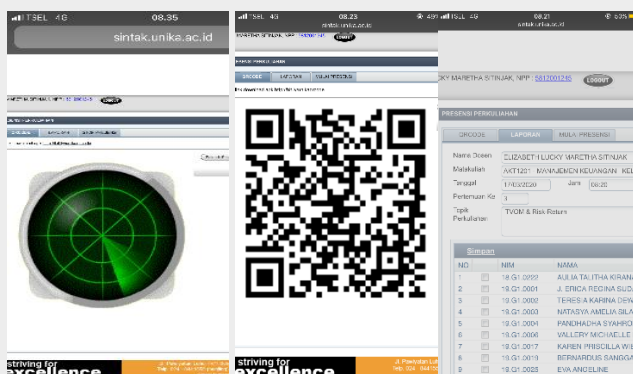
TSEL 4G 08.35

sintak.unika.ac.id

striving for excellence

TSEL 4G 08.23

sintak.unika.ac.id

LOGOUT

QRCODE LAPORAN MULAI PRESENSI

striving for excellence

TSEL 4G 08.21

sintak.unika.ac.id

CKY MARETHA SITINJAK, NPP : 5812001245 LOGOUT

PRESENSI PERKULIAHAN

QRCODE LAPORAN MULAI PRESENSI

| Nama Dosen | ELIZABETH LUCKY MARETHA SITINJAK |
|---|---|
| Matakuliah | AKT1201 - MANAJEMEN KEUANGAN - KEL |
| Tanggal | 17/03/2020 Jam 08:20 |
| Pertemuan Ke | 3 |
| Topik Perkuliahan | TVOM & Risk Return |

Simpan

| NO | | NIM | NAMA |
|---|---|---|---|
| 1 | | 18.G1.0222 | AULIA TALITHA KIRANA |
| 2 | | 18.G1.0001 | J. ERICA REGINA SUDA |
| 3 | | 18.G1.0002 | TERESIA KARINA DEW |
| 4 | | 18.G1.0003 | NATASYA AMELIA SILA |
| 5 | | 18.G1.0004 | PANDHADHA SYAHRO |
| 6 | | 18.G1.0006 | VALLERY MICHAELLE |
| 7 | | 18.G1.0017 | KAREN PRISCILLA W |
| 8 | | 18.G1.0019 | BERNARDUS SANGGA |
| 9 | | 18.G1.0028 | EVA ANGELINE |